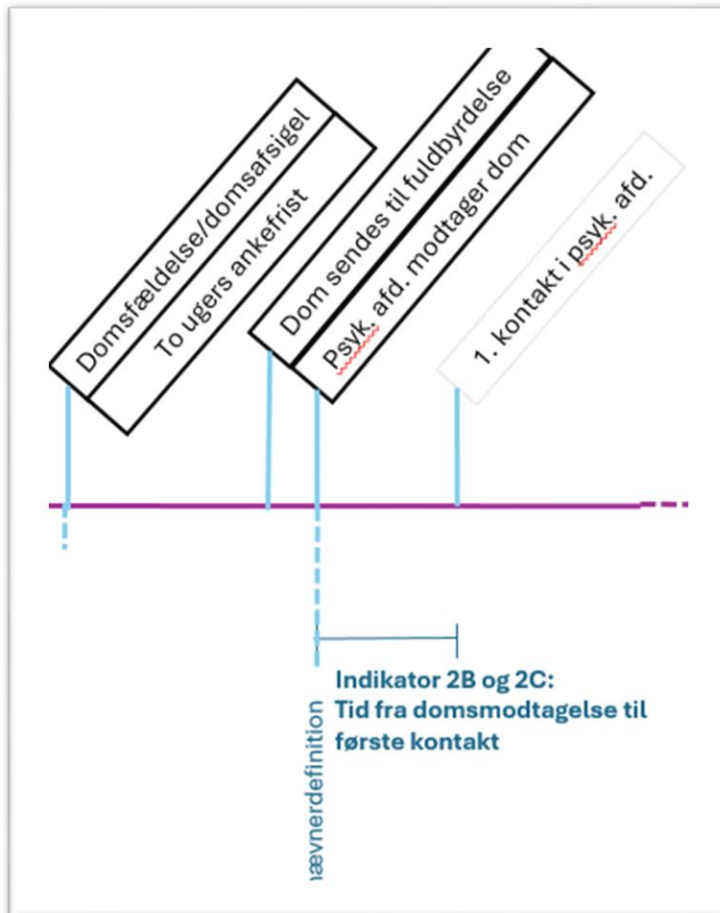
Domsfældelse/domsafsigel

To ugers ankefrist

Dom sendes til fuldbyrdelse

Psyk. afd. modtager dom

1. kontakt i psyk. afd.

Indikator 2B og 2C:
Tid fra domsmodtagelse til første kontakt

ævnerdefinition